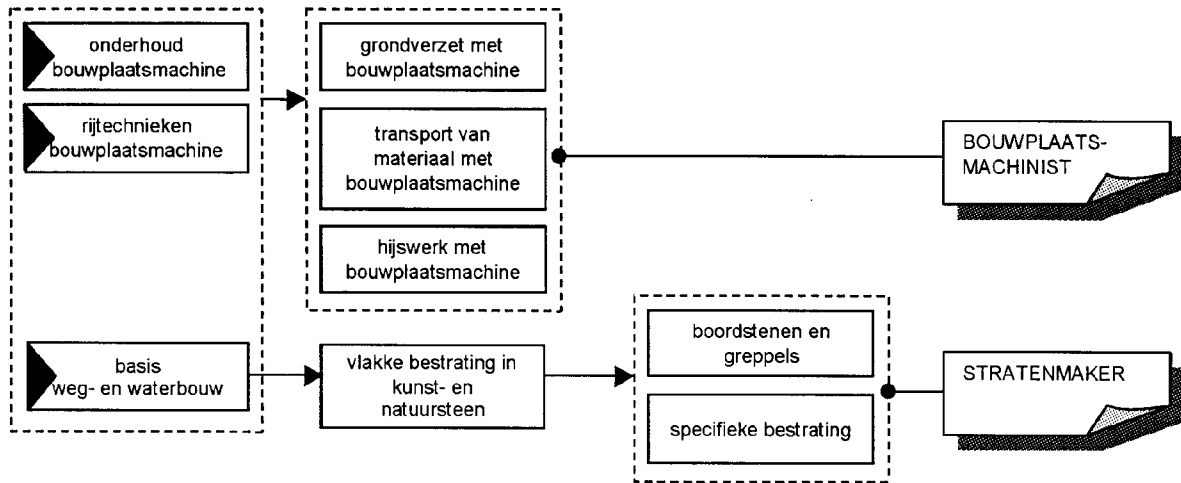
onderhoud bouwplaatsmachine

rijtechnieken bouwplaatsmachine

grondverzet met bouwplaatsmachine

transport van materiaal met bouwplaatsmachine

hijswerk met bouwplaatsmachine

BOUWPLAATS-MACHINIST

basis weg- en waterbouw

vlakke bestrating in kunst- en natuursteen

boordstenen en greppels

specifieke bestrating

STRATENMAKER